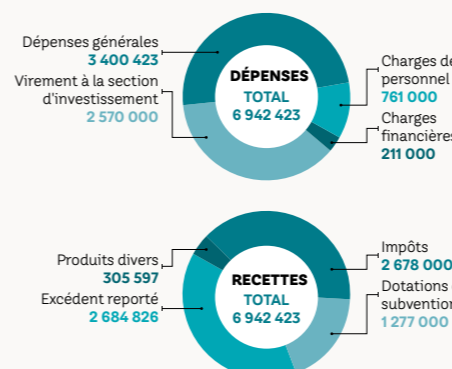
Dépenses générales
3 400 423

Virement à la section d'investissement
2 570 000

DÉPENSES
TOTAL
6 942 423

Charges de personnel
761 000

Charges financières
211 000

Produits divers
305 597

Excédent reporté
2 684 826

RECETTES
TOTAL
6 942 423

Impôts
2 678 000

Dotations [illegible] subvention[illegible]
1 277 000